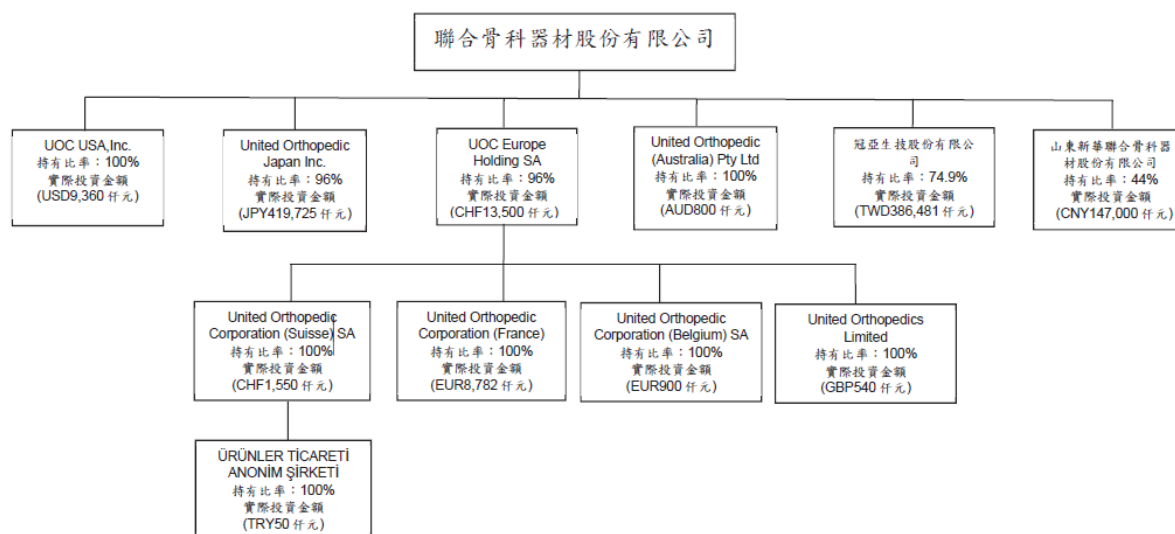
聯合骨科器材股份有限公司

UOC USA,Inc.
持有比率：100%
實際投資金額
(USD9,360 仟元)

United Orthopedic Japan Inc.
持有比率：96%
實際投資金額
(JPY419,725 仟元)

UOC Europe Holding SA
持有比率：96%
實際投資金額
(CHF13,500 仟元)

United Orthopedic (Australia) Pty Ltd
持有比率：100%
實際投資金額
(AUD800 仟元)

冠亞生技股份有限公司
持有比率：74.9%
實際投資金額
(TWD386,481 仟元)

山東新華聯合骨科器材股份有限公司
持有比率：44%
實際投資金額
(CNY147,000 仟元)

United Orthopedic Corporation (Suisse) SA
持有比率：100%
實際投資金額
(CHF1,550 仟元)

United Orthopedic Corporation (France)
持有比率：100%
實際投資金額
(EUR8,782 仟元)

United Orthopedic Corporation (Belgium) SA
持有比率：100%
實際投資金額
(EUR900 仟元)

United Orthopedics Limited
持有比率：100%
實際投資金額
(GBP540 仟元)

ÜRÜNLER TİCARETİ ANONİM ŞİRKETİ
持有比率：100%
實際投資金額
(TRY50 仟元)